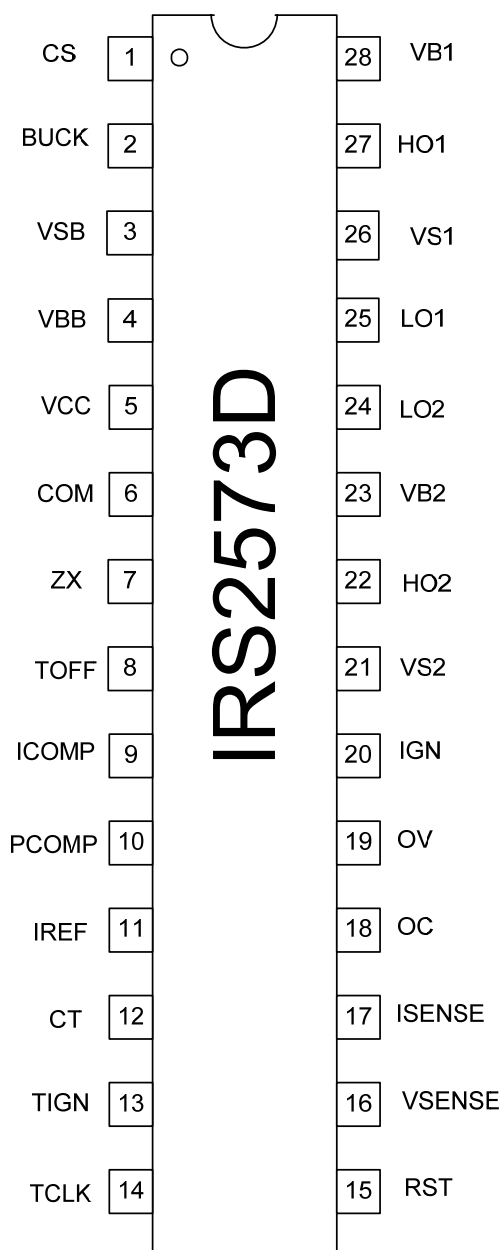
CS 1
BUCK 2
VSB 3
VBB 4
VCC 5
COM 6
ZX 7
TOFF 8
ICOMP 9
PCOMP 10
IREF 11
CT 12
TIGN 13
TCLK 14

IRS2573D

28 VB1
27 HO1
26 VS1
25 LO1
24 LO2
23 VB2
22 HO2
21 VS2
20 IGN
19 OV
18 OC
17 ISENSE
16 VSENSE
15 RST